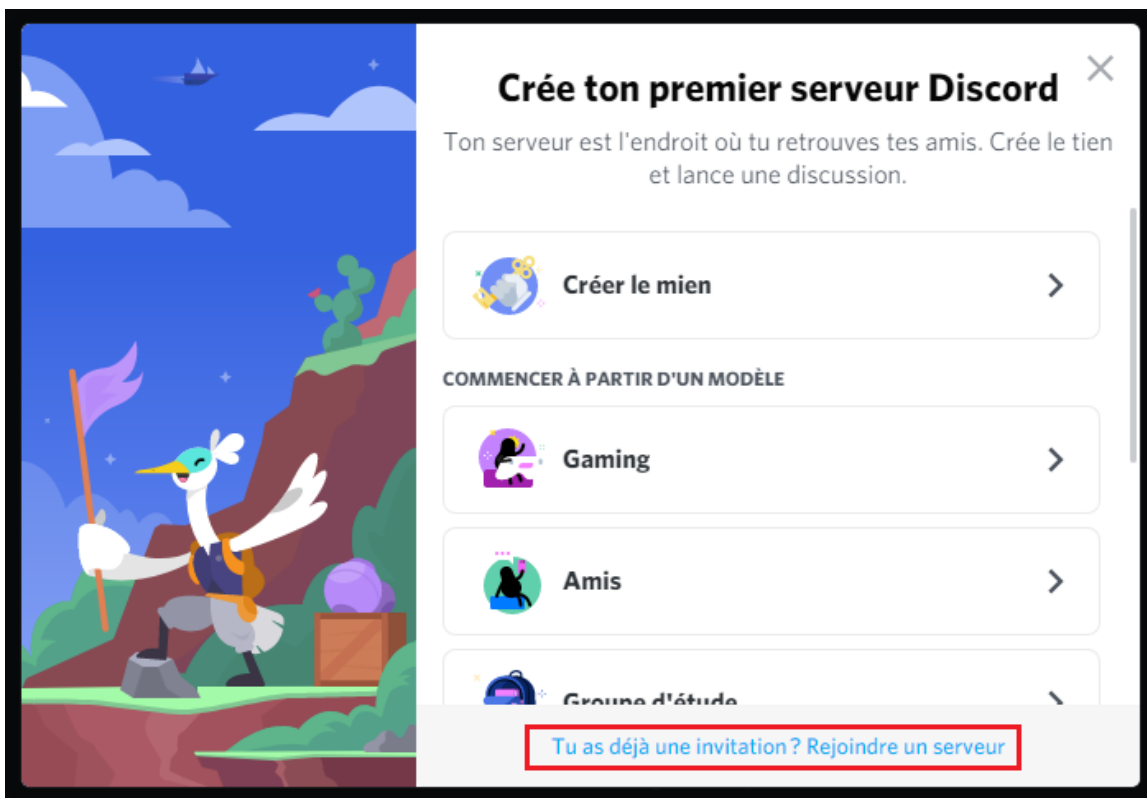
Crée ton premier serveur Discord

Ton serveur est l'endroit où tu retrouves tes amis. Crée le tien et lance une discussion.

Créer le mien

COMMENCER À PARTIR D'UN MODÈLE

Gaming

Amis

Groupe d'étude

Tu as déjà une invitation? Rejoindre un serveur